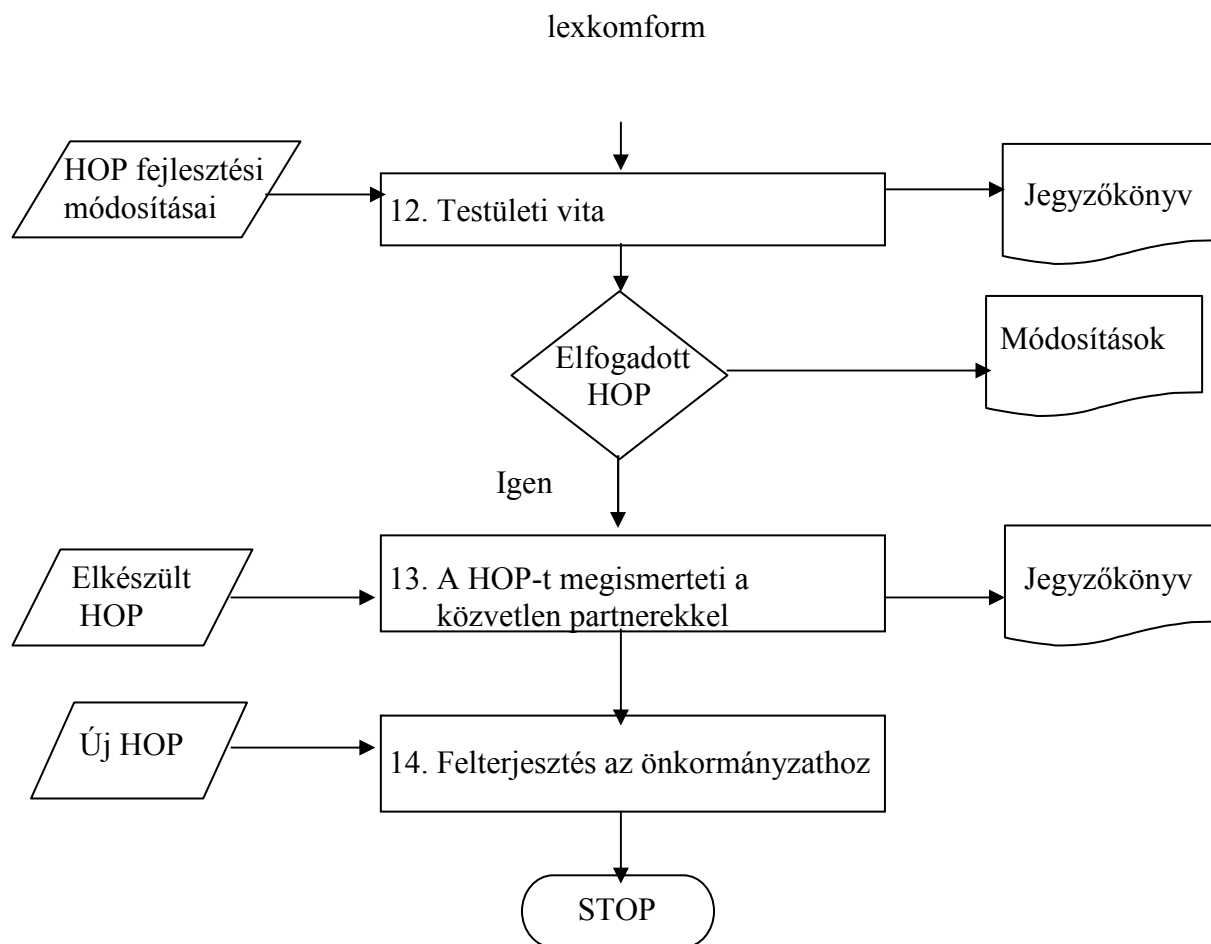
lexkomform

HOP fejlesztési módosításai

12. Testületi vita

Jegyzőkönyv

Elfogadott HOP

Módosítások

Igen

Elkészült HOP

13. A HOP-t megismerteti a közvetlen partnerekkel

Jegyzőkönyv

Új HOP

14. Felterjesztés az önkormányzathoz

STOP